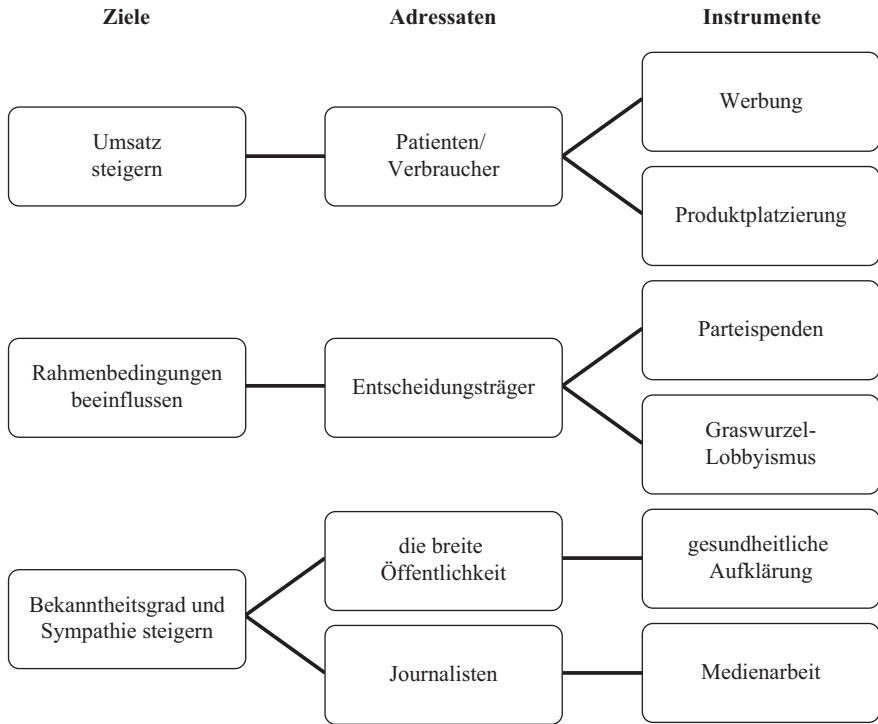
Ziele

Adressaten

Instrumente

Umsatz steigern

Patienten/ Verbraucher

Werbung

Produktplatzierung

Rahmenbedingungen beeinflussen

Entscheidungsträger

Parteispenden

Graswurzel-Lobbyismus

Bekanntheitsgrad und Sympathie steigern

die breite Öffentlichkeit

gesundheitliche Aufklärung

Journalisten

Medienarbeit